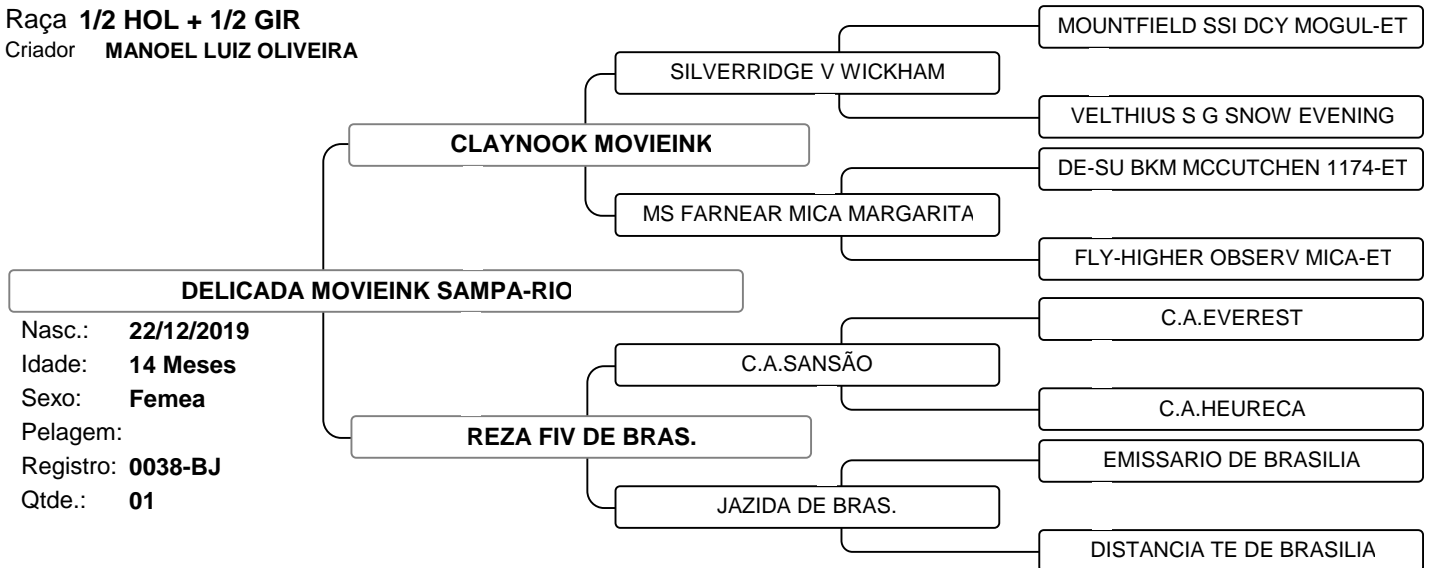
Raça 1/2 HOL + 1/2 GIR
Criador MANOEL LUIZ OLIVEIRA

MOUNTFIELD SSI DCY MOGUL-ET
SILVERRIDGE V WICKHAM
VELTHIUS S G SNOW EVENING
CLAYNOOK MOVIEINK
DE-SU BKM MCCUTCHEN 1174-ET
MS FARNEAR MICA MARGARITA
FLY-HIGHER OBSERV MICA-ET

DELICADA MOVIEINK SAMPA-RIO

Nasc.: 22/12/2019
Idade: 14 Meses
Sexo: Femea
Pelagem:
Registro: 0038-BJ
Qtde.: 01

C.A.EVEREST
C.A.SANSÃO
C.A.HEURECA
REZA FIV DE BRAS.
EMISSARIO DE BRASILIA
JAZIDA DE BRAS.
DISTANCIA TE DE BRASILIA